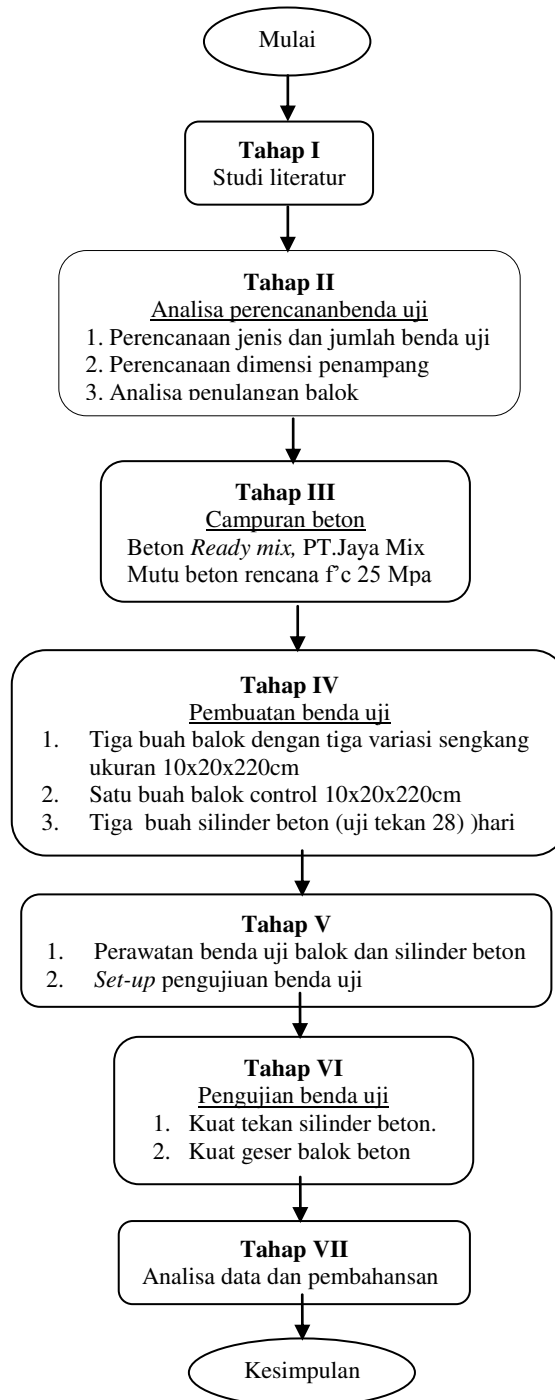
Mulai

**Tahap I**
Studi literatur

**Tahap II**
Analisa perencananbenda uji
1. Perencanaan jenis dan jumlah benda uji
2. Perencanaan dimensi penampang
3. Analisa penulangan balok

**Tahap III**
Campuran beton
Beton *Ready mix,* PT.Jaya Mix
Mutu beton rencana f'c 25 Mpa

**Tahap IV**
Pembuatan benda uji
1. Tiga buah balok dengan tiga variasi sengkang ukuran 10x20x220cm
2. Satu buah balok control 10x20x220cm
3. Tiga buah silinder beton (uji tekan 28) )hari

**Tahap V**
1. Perawatan benda uji balok dan silinder beton
2. *Set-up* pengujiuan benda uji

**Tahap VI**
Pengujian benda uji
1. Kuat tekan silinder beton.
2. Kuat geser balok beton

**Tahap VII**
Analisa data dan pembahansan

Kesimpulan